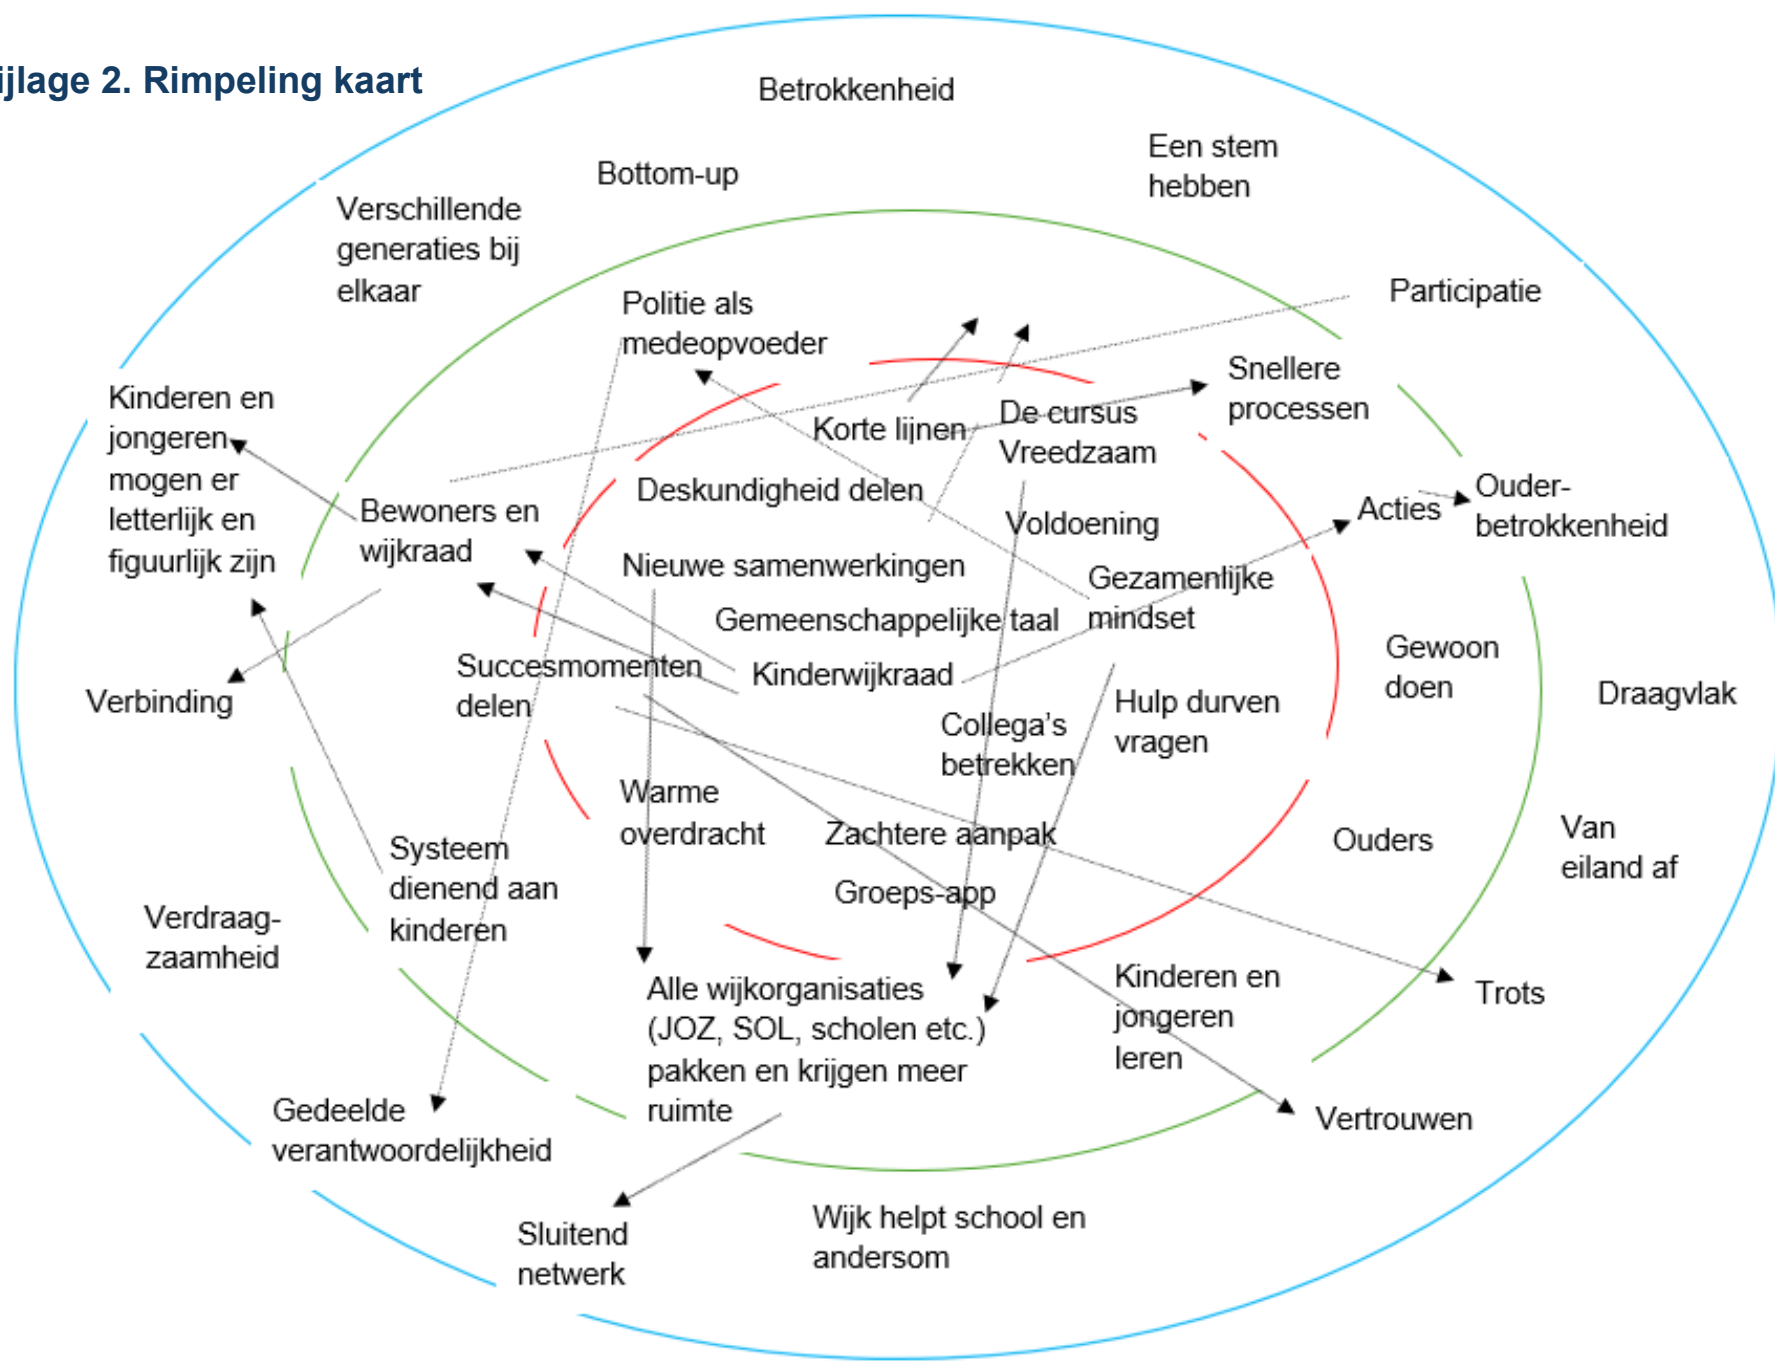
ijlage 2. Rimpeling kaart

Betrokkenheid

Bottom-up

Een stem hebben

Verschillende generaties bij elkaar

Participatie

Politie als medeopvoeder

Snellere processen

Kinderen en jongeren mogen er letterlijk en figuurlijk zijn

Korte lijnen

De cursus Vreedzaam

Deskundigheid delen

Acties

Ouder-betrokkenheid

Bewoners en wijkraad

Voldoening

Nieuwe samenwerkingen

Gezamenlijke mindset

Gemeenschappelijke taal

Gewoon doen

Succesmomenten delen

Kinderwijkraad

Draagvlak

Verbinding

Collega's betrekken

Hulp durven vragen

Warme overdracht

Systeem dienend aan kinderen

Zachtere aanpak

Ouders

Van eiland af

Groeps-app

Verdraag-zaamheid

Alle wijkorganisaties (JOZ, SOL, scholen etc.) pakken en krijgen meer ruimte

Kinderen en jongeren leren

Trots

Gedeelde verantwoordelijkheid

Vertrouwen

Sluitend netwerk

Wijk helpt school en andersom